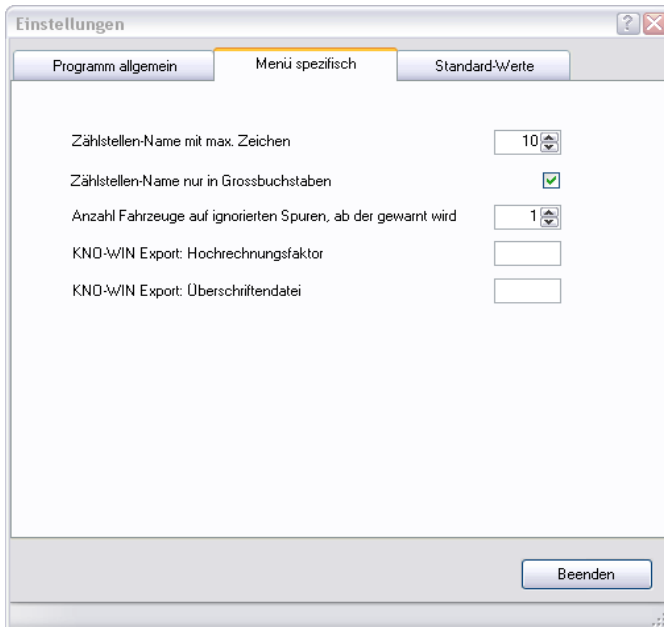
Einstellungen

Programm allgemein
Menü spezifisch
Standard-Werte

Zählstellen-Name mit max. Zeichen 10

Zählstellen-Name nur in Grossbuchstaben

Anzahl Fahrzeuge auf ignorierten Spuren, ab der gewarnt wird 1

KNO-WIN Export: Hochrechnungsfaktor

KNO-WIN Export: Überschriftendatei

Beenden